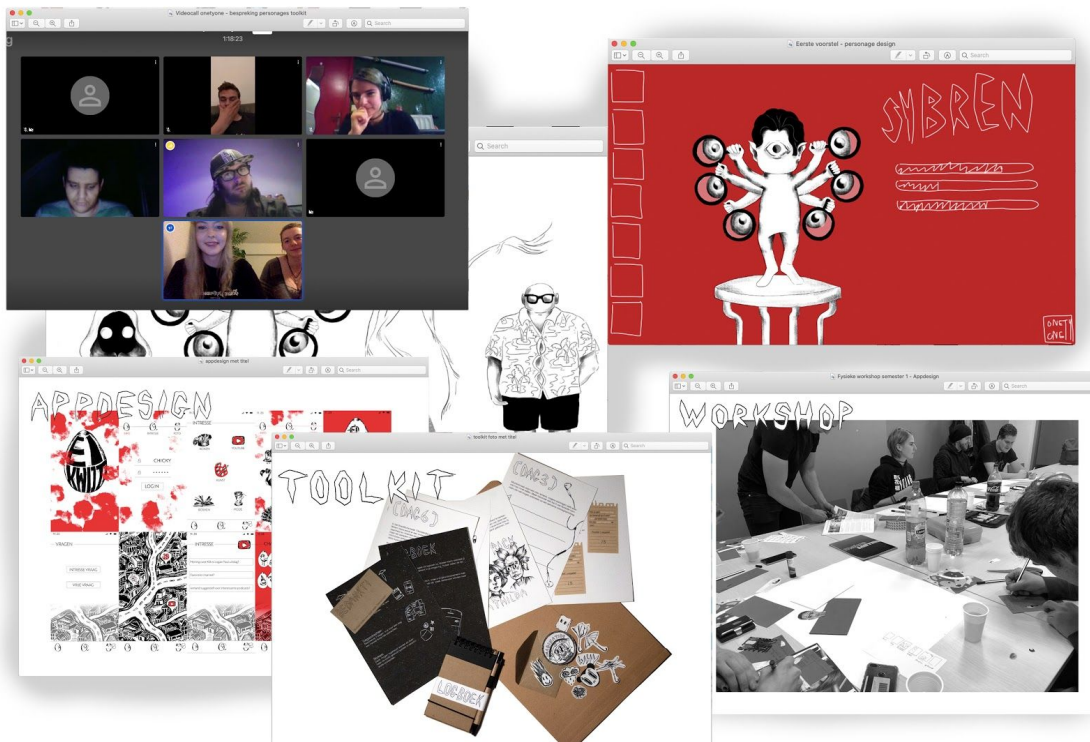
Videocall onetyone - bespreking personages toolkit
Search
1:18:23
Eerste voorstel - personage design
Search
SYBREN
ONET
ONE
appdesign met thei
Search
APPDESIGN
INTRESSE
LOGIN
VRAGEN
INTRESSE
toolkit foto met thei
Search
TOOLKIT
(DAG 3)
(DAG 6)
LOGBOEK
LOGBOEK
Fysieke workshop semester 1 - Appdesign
Search
WORKSHOP